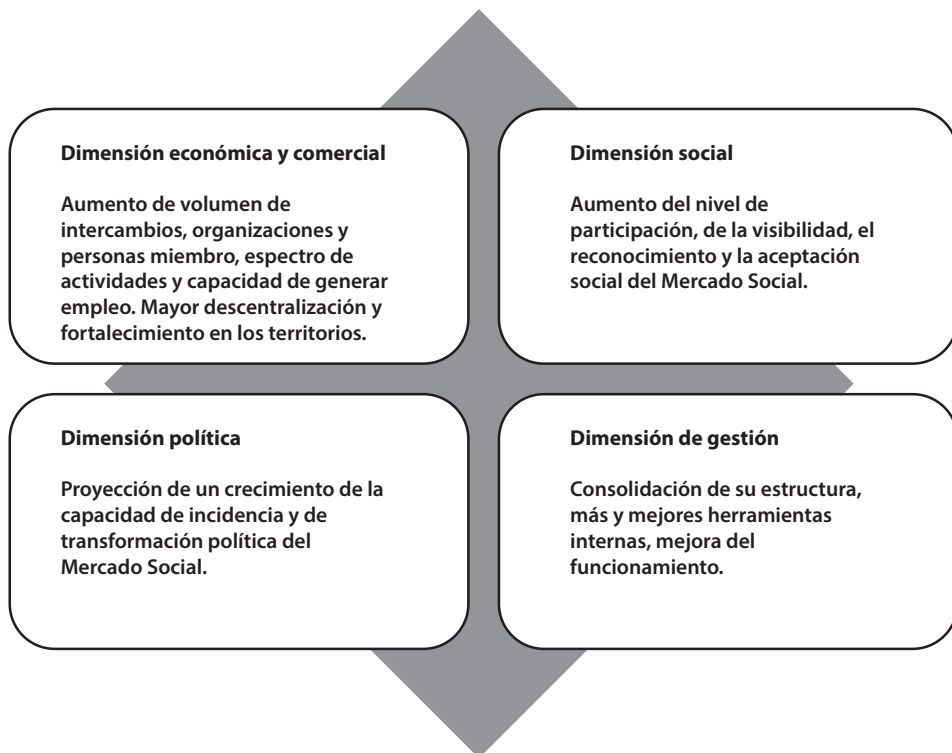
Dimensión económica y comercial

Aumento de volumen de intercambios, organizaciones y personas miembro, espectro de actividades y capacidad de generar empleo. Mayor descentralización y fortalecimiento en los territorios.

Dimensión social

Aumento del nivel de participación, de la visibilidad, el reconocimiento y la aceptación social del Mercado Social.

Dimensión política

Proyección de un crecimiento de la capacidad de incidencia y de transformación política del Mercado Social.

Dimensión de gestión

Consolidación de su estructura, más y mejores herramientas internas, mejora del funcionamiento.